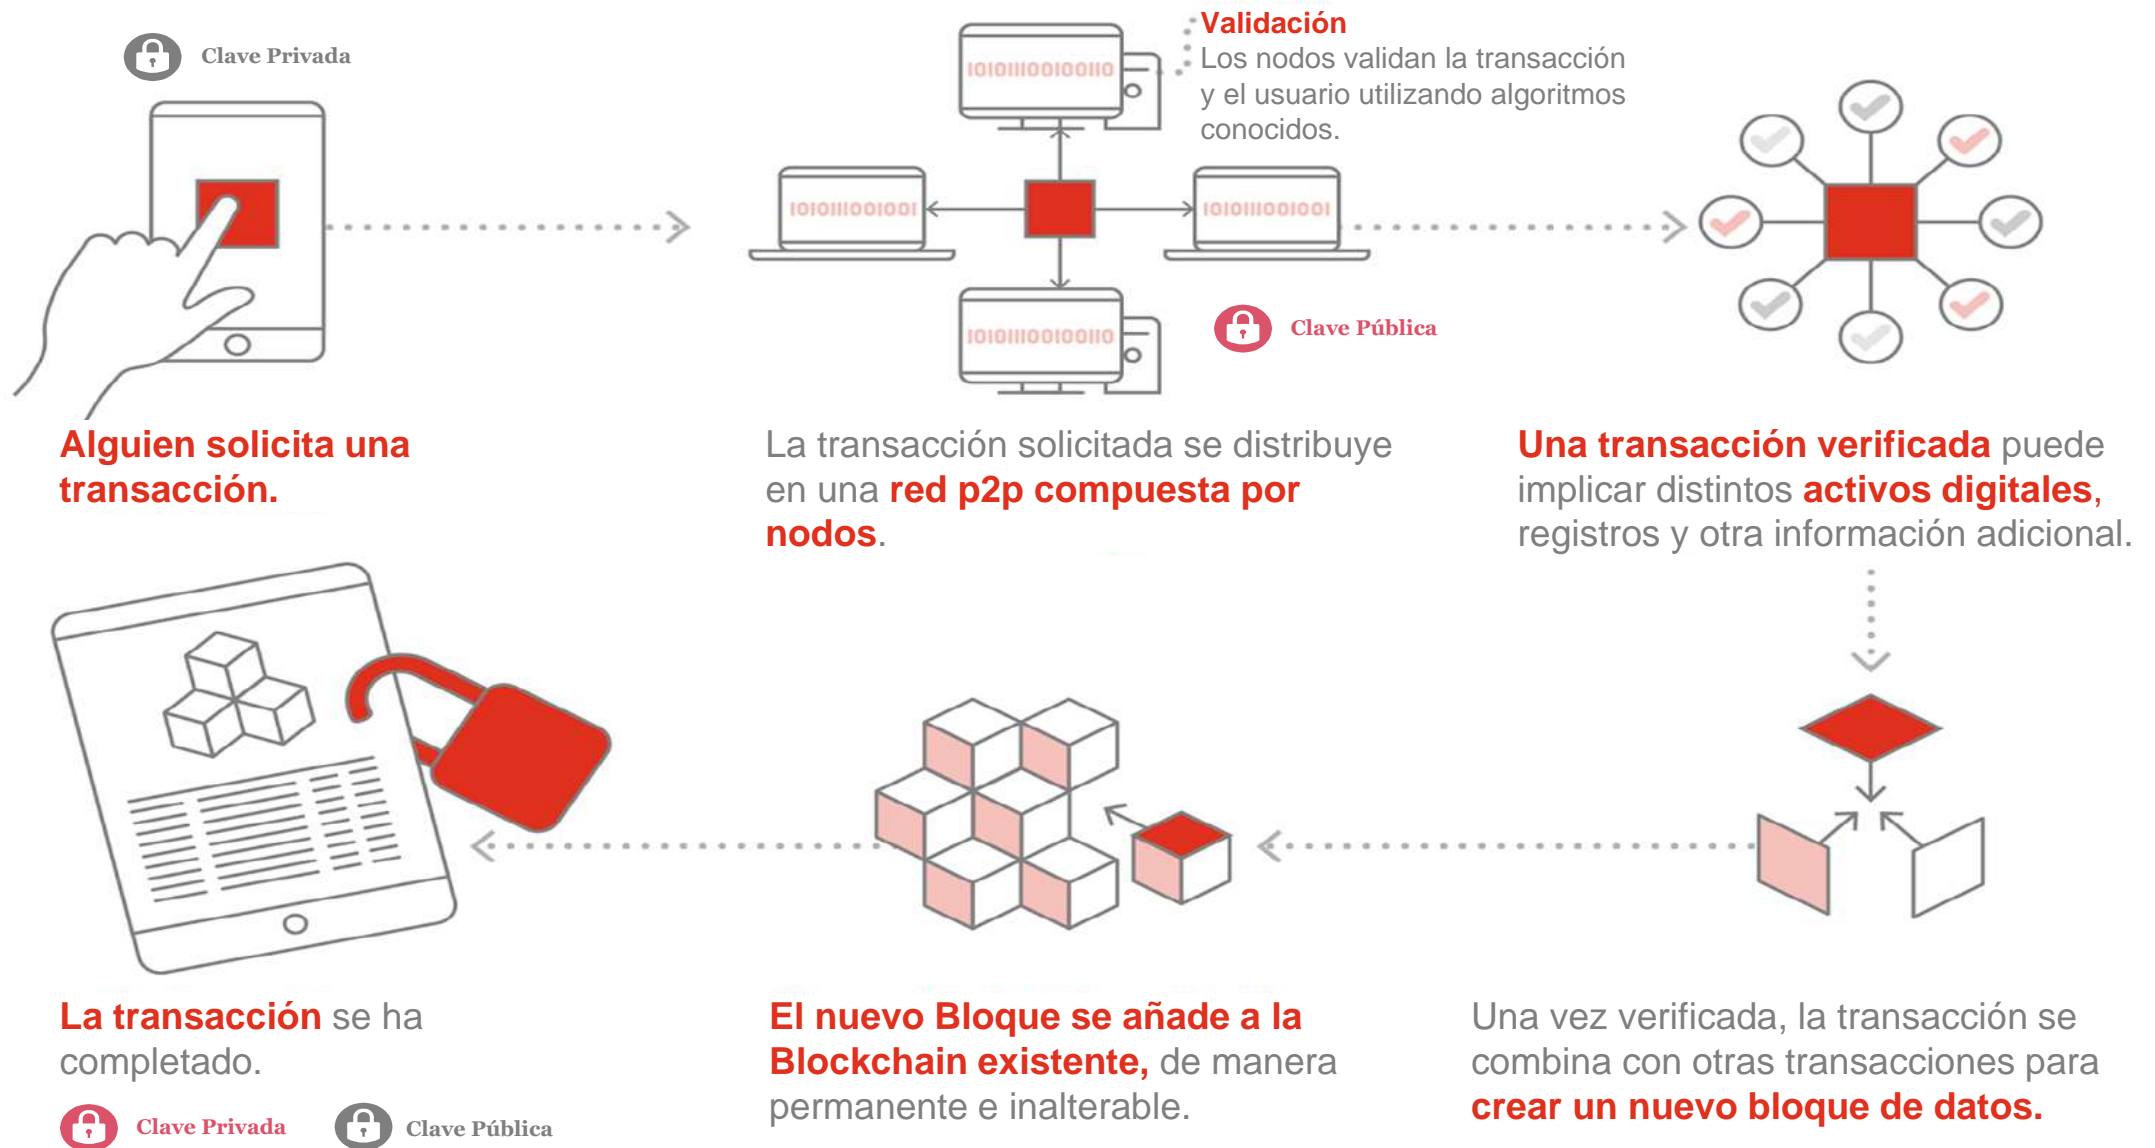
Clave Privada

Validación
Los nodos validan la transacción y el usuario utilizando algoritmos conocidos.

1010111001001110

1010111001001

1010111001001

1010111001001110

Clave Pública

Alguien solicita una transacción.

La transacción solicitada se distribuye en una red p2p compuesta por nodos.

Una transacción verificada puede implicar distintos activos digitales, registros y otra información adicional.

La transacción se ha completado.

Clave Privada

Clave Pública

El nuevo Bloque se añade a la Blockchain existente, de manera permanente e inalterable.

Una vez verificada, la transacción se combina con otras transacciones para crear un nuevo bloque de datos.